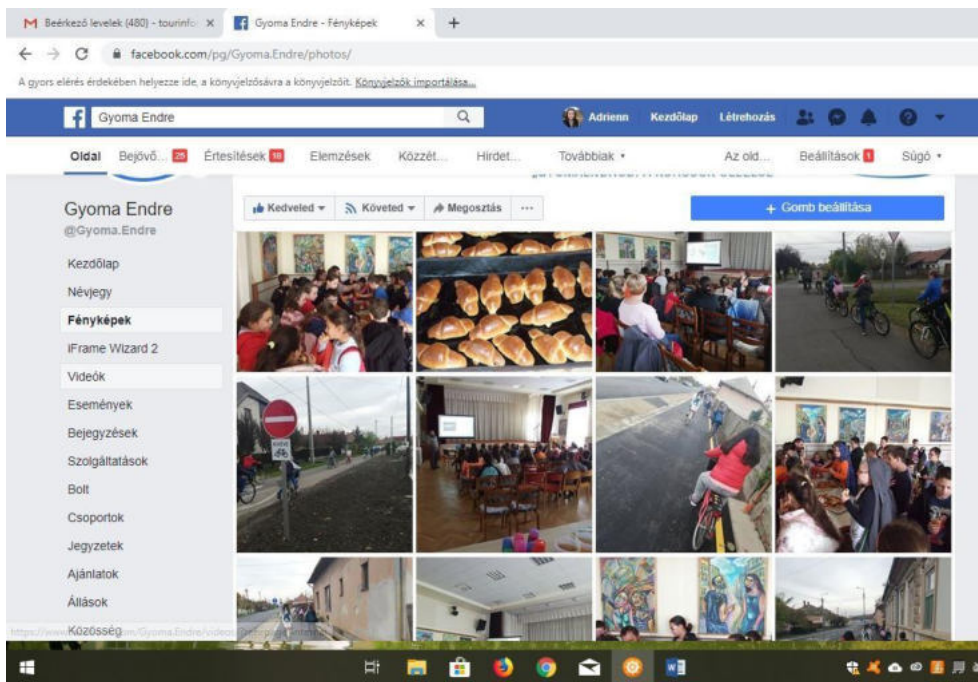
M Beérkező levelek (480) - tourinfo ×  Gyoma Endre - Fényképek ×  +

facebook.com/pg/Gyoma.Endre/photos/

A gyors elérés érdekében helyezze ide, a könyvjelzősávra a könyvjelzőit. Könyvjelzők importálása...

Gyoma Endre

Adrienn  Kezdőlap  Létrehozás

Oldal  Bejövő... 25  Értesítések 10  Elemzések  Közzét...  Hirdet...  Továbbiak ▾  Az old...  Beállítások 1  Súgó ▾

Gyoma Endre
@Gyoma.Endre

Kezdőlap
Névjegy
Fényképek
iFrame Wizard 2
Videók
Események
Bejegyzések
Szolgáltatások
Bolt
Csoportok
Jegyzetek
Ajánlatok
Állások
Közösség

Kedveled ▾  Követed ▾  Megosztás  ...

+ Gomb beállítása

https://www.facebook.com/Gyoma.Endre/videos/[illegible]